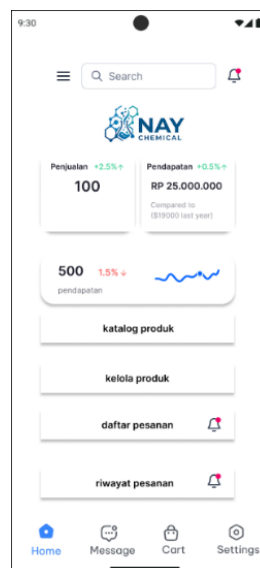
9:30

Search

NAY CHEMICAL

Penjualan +2.5%↑
100

Pendapatan +0.5%↑
RP 25.000.000
Compared to ($19000 last year)

500 1.5%↓
pendapatan

katalog produk

kelola produk

daftar pesanan

riwayat pesanan

Home Message Cart Settings